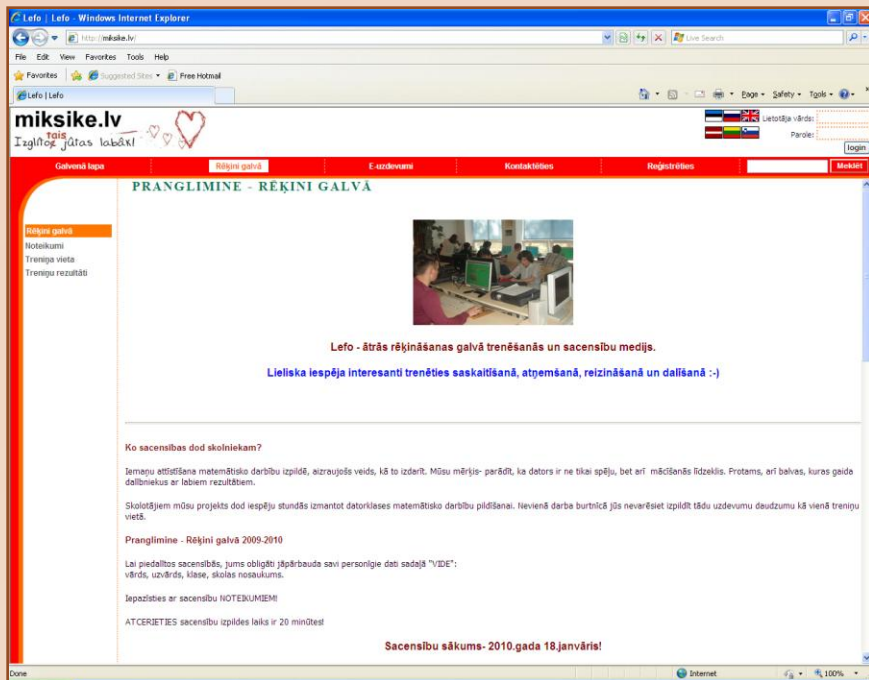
Lefo | Lefo - Windows Internet Explorer

http://miksike.lv/

Live Search

File Edit View Favorites Tools Help

Favorites Suggested Sites Free Hotmail

Lefo | Lefo

Page Safety Tools

miksike.lv

Izglītots tais jūtas labāk!

Lietotāja vārds:

Parole:

login

Galvenā lapa | Rēķini galvā | E-uzdevumi | Kontaktēties | Reģistrēties | Meklēt

PRANGLIMINE - RĒĶINI GALVĀ

Rēķini galvā
Noteikumi
Treniņa vieta
Treniņu rezultāti

Lefo - ātrās rēķināšanas galvā trenēšanās un sacensību medijs.

Lieliska iespēja interesanti trenēties saskaitīšanā, atņemšanā, reizināšanā un dalīšanā :-)

Ko sacensības dod skolniekam?

Iemaņu attīstīšana matemātisko darbību izpildē, aizraujošs veids, kā to izdarīt. Mūsu mērķis- parādīt, ka dators ir ne tikai spēļu, bet arī mācīšanās līdzeklis. Protams, arī balvas, kuras gaida dalībniekus ar labiem rezultātiem.

Skolotājiem mūsu projekts dod iespēju stundās izmantot datorklases matemātisko darbību pildīšanai. Nevienā darba burtnīcā jūs nevarēsiet izpildīt tādu uzdevumu daudzumu kā vienā treniņu vietā.

Pranglimine - Rēķini galvā 2009-2010

Lai piedalītos sacensībās, jums obligāti jāpārbauda savi personīgie dati sadaļā "VIDE":
vārds, uzvārds, klase, skolas nosaukums.

Iepazīsties ar sacensību NOTEIKUMIEM!

ATCERIETIES sacensību izpildes laiks ir 20 minūtes!

Sacensību sākums- 2010.gada 18.janvāris!

Done

Internet

100%